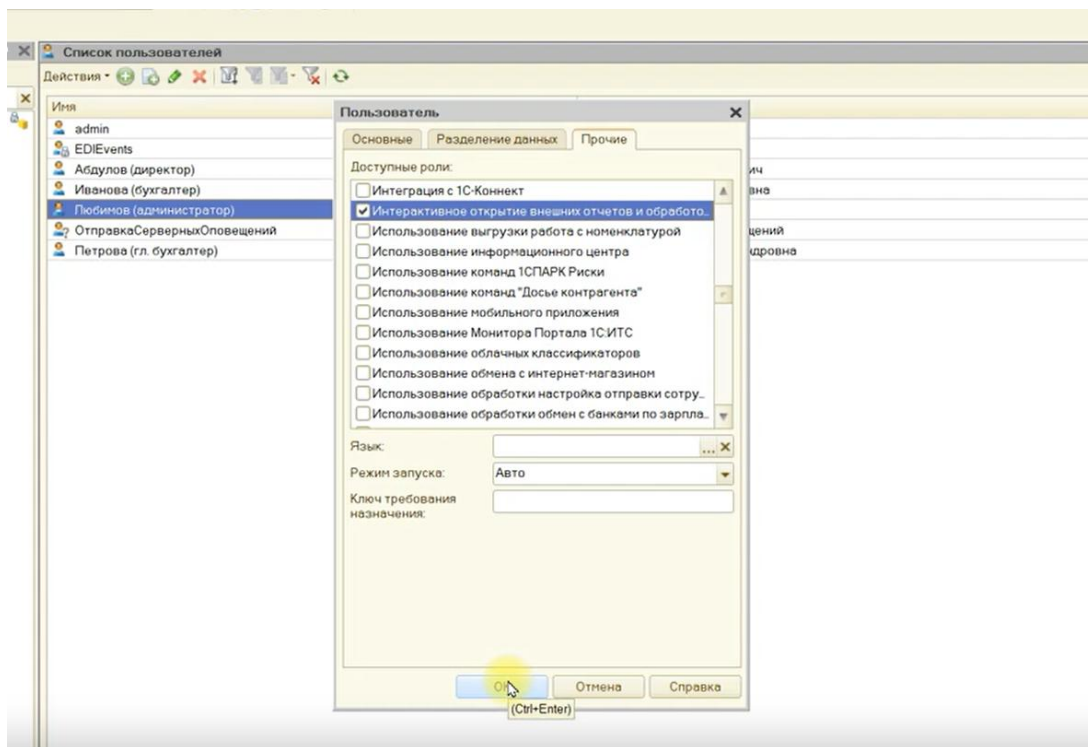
Список пользователей

Действия

Имя

admin
EDIEvents
Абдулов (директор)
Иванова (бухгалтер)
Любимов (администратор)
ОтправкаСерверныхОповещений
Петрова (гл. бухгалтер)

ич
вна
щений
ндровна

Пользователь

Основные | Разделение данных | Прочие

Доступные роли:

Интеграция с 1С-Коннект
Интерактивное открытие внешних отчетов и обработо...
Использование выгрузки работа с номенклатурой
Использование информационного центра
Использование команд 1СПАРК Риски
Использование команд "Досье контрагента"
Использование мобильного приложения
Использование Монитора Портала 1С:ИТС
Использование облачных классификаторов
Использование обмена с интернет-магазином
Использование обработки настройка отправки сотру...
Использование обработки обмен с банками по зарпла...

Язык:

Режим запуска: Авто

Ключ требования назначения:

OK | Отмена | Справка

(Ctrl+Enter)